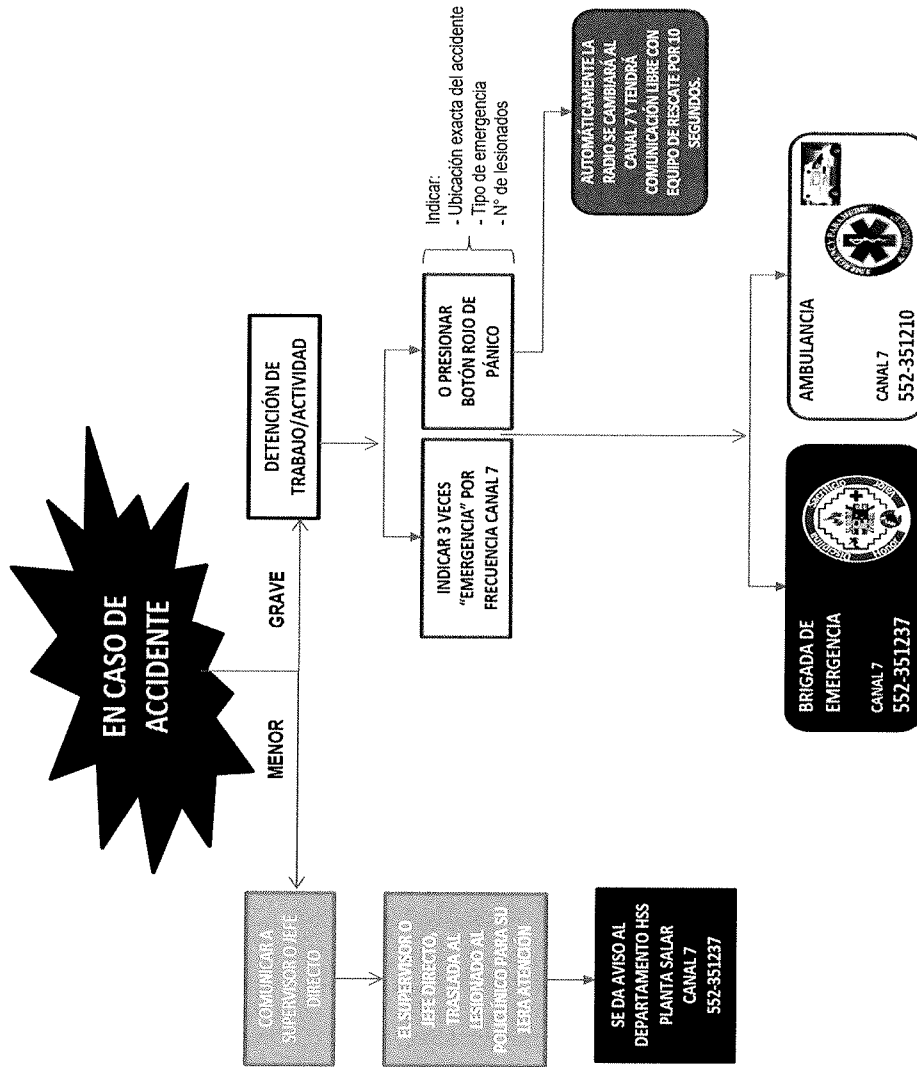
EN CASO DE ACCIDENTE

MENOR

GRAVE

COMUNICAR A SUPERVISOR O JEFE DIRECTO

EL SUPERVISOR O JEFE DIRECTO, TRASLADA AL LESIONADO AL POLICLÍNICO PARA SU 1ERA ATENCIÓN

SE DA AVISO AL DEPARTAMENTO HSS PLANTA SALAR CANAL 7 552-351237

DETENCIÓN DE TRABAJO/ACTIVIDAD

INDICAR 3 VECES "EMERGENCIA" POR FRECUENCIA CANAL 7

O PRESIONAR BOTÓN ROJO DE PÁNICO

Indicar:
- Ubicación exacta del accidente
- Tipo de emergencia
- N° de lesionados

AUTOMÁTICAMENTE LA RADIO SE CAMBIARÁ AL CANAL 7 Y TENDRÁ COMUNICACIÓN LIBRE CON EQUIPO DE RESCATE POR 10 SEGUNDOS.

BRIGADA DE EMERGENCIA
CANAL 7
552-351237

AMBULANCIA
CANAL 7
552-351210